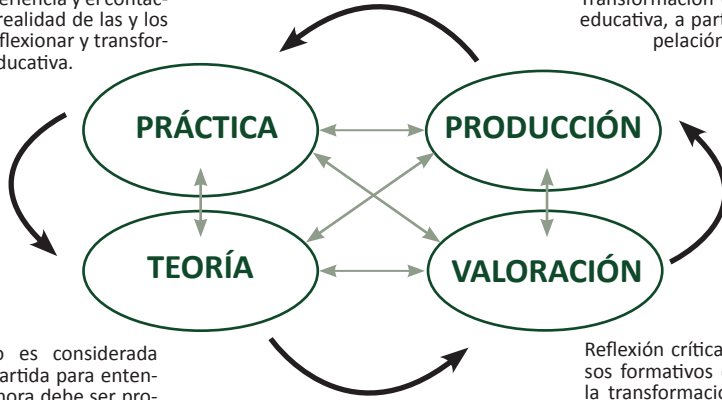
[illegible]encia y el contac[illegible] realidad de las y los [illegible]flexionar y transfor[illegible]ducativa.

transformación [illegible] educativa, a part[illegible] pelación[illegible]

PRÁCTICA

PRODUCCIÓN

TEORÍA

VALORACIÓN

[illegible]o es considerada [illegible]artida para enten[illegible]ora debe ser pro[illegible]

Reflexión crítica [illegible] sos formativos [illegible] la transformació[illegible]